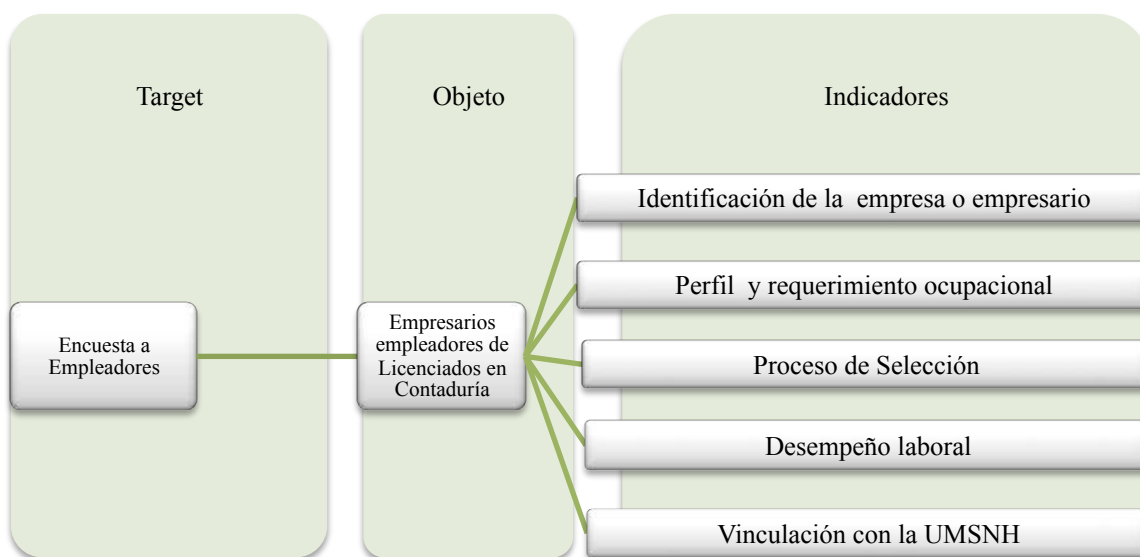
Target

Objeto

Indicadores

Encuesta a Empleadores

Empresarios empleadores de Licenciados en Contaduría

Identificación de la empresa o empresario

Perfil y requerimiento ocupacional

Proceso de Selección

Desempeño laboral

Vinculación con la UMSNH